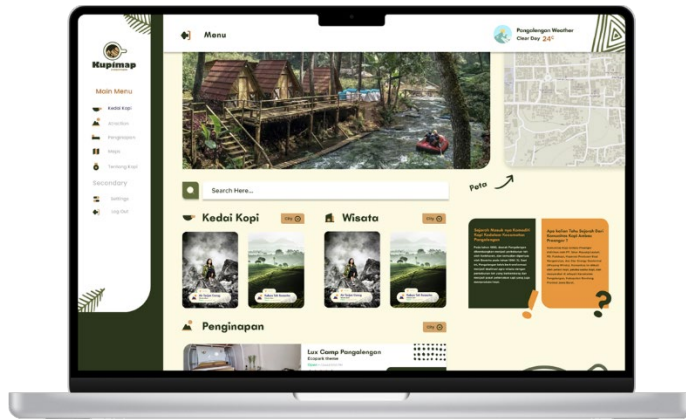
Kupimap

Main Menu

Kedai Kopi

Aviation

Penginapan

Maps

Tentang Kopi

Secondary

Settings

Log Out

Menu

Pangalengan Weather
Clear Day 24°

Search Here...

Peta

Kedai Kopi

Wisata

Penginapan

Lux Camp Pangalengan

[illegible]

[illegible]